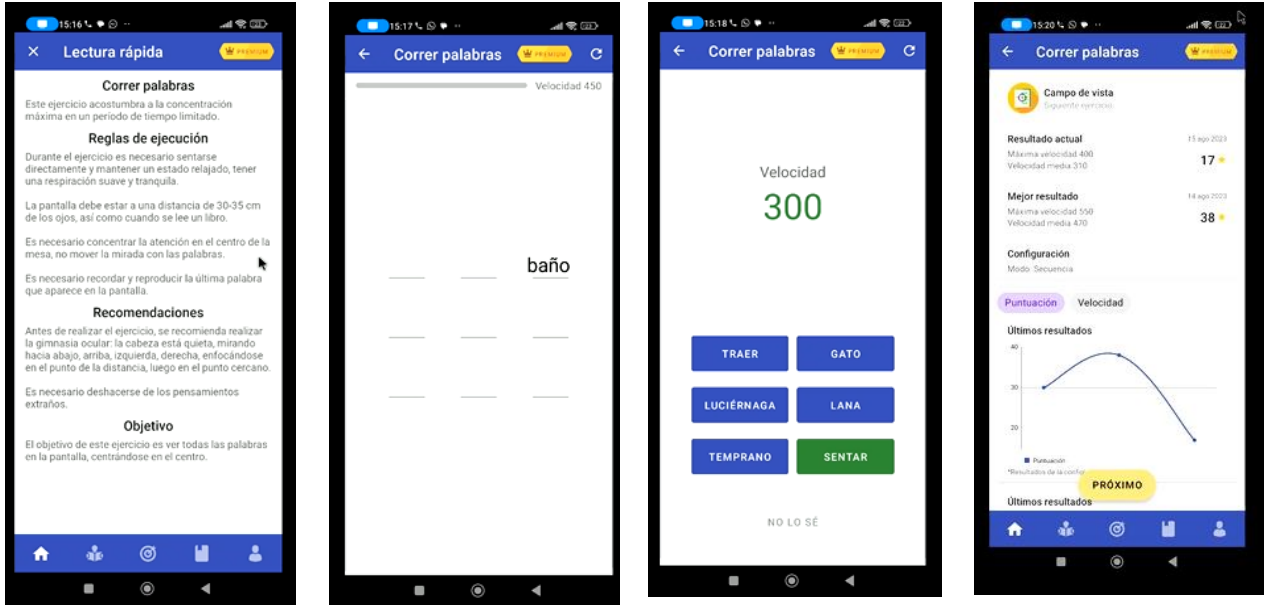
15:16

× Lectura rápida PREMIUM

Correr palabras

Este ejercicio acostumbra a la concentración máxima en un periodo de tiempo limitado.

Reglas de ejecución

Durante el ejercicio es necesario sentarse directamente y mantener un estado relajado, tener una respiración suave y tranquila.

La pantalla debe estar a una distancia de 30-35 cm de los ojos, así como cuando se lee un libro.

Es necesario concentrar la atención en el centro de la mesa, no mover la mirada con las palabras.

Es necesario recordar y reproducir la última palabra que aparece en la pantalla.

Recomendaciones

Antes de realizar el ejercicio, se recomienda realizar la gimnasia ocular: la cabeza está quieta, mirando hacia abajo, arriba, izquierda, derecha, enfocándose en el punto de la distancia, luego en el punto cercano.

Es necesario deshacerse de los pensamientos extraños.

Objetivo

El objetivo de este ejercicio es ver todas las palabras en la pantalla, centrándose en el centro.

15:17

← Correr palabras PREMIUM

Velocidad 450

baño

15:18

← Correr palabras PREMIUM

Velocidad

300

TRAER
GATO
LUCIÉRNAGA
LANA
TEMPRANO
SENTAR

NO LO SÉ

15:20

← Correr palabras PREMIUM

Campo de vista
Siguiente ejercicio

Resultado actual 15 ago 2023
Máxima velocidad 400
Velocidad media 310
17

Mejor resultado 14 ago 2023
Máxima velocidad 550
Velocidad media 470
38

Configuración
Modo: Secuencia

Puntuación Velocidad

Últimos resultados

40
30
20

Puntuación
*Resultados de la config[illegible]

PRÓXIMO

Últimos resultados